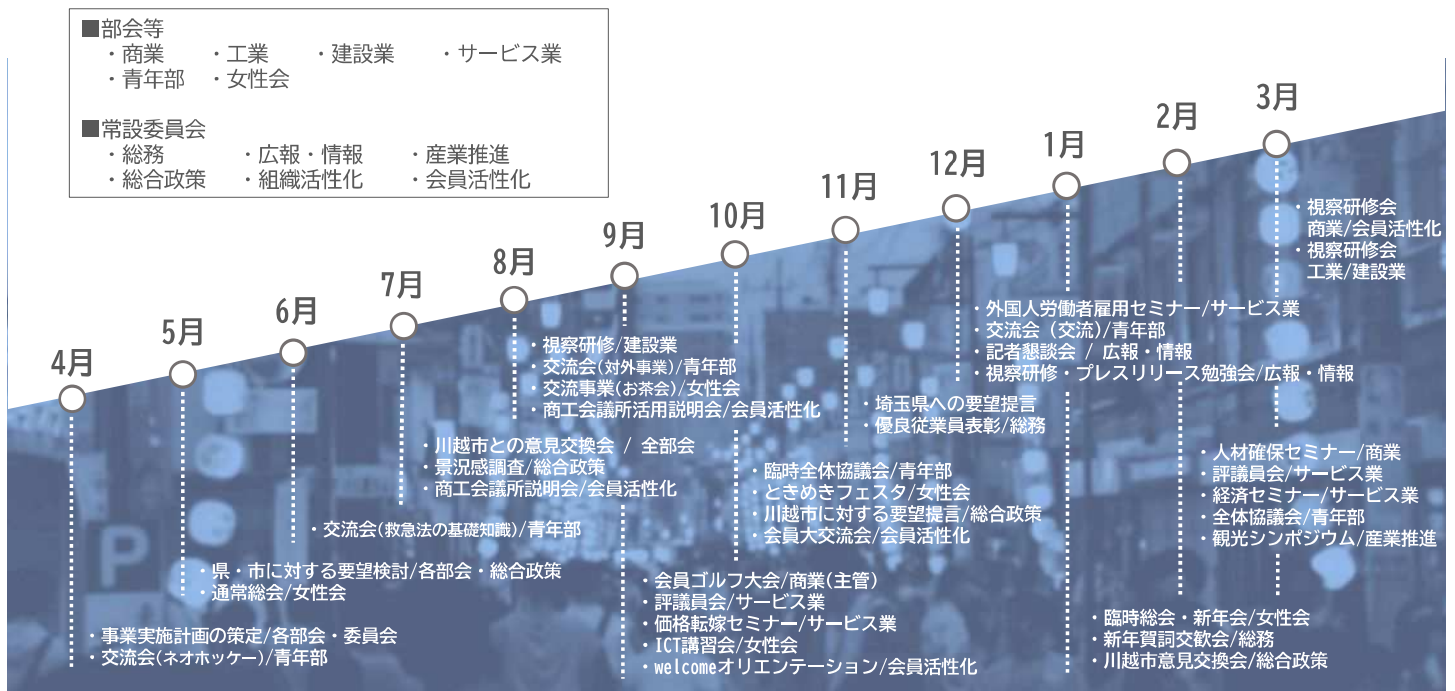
■部会等
・商業　・工業　・建設業　・サービス業
・青年部　・女性会

■常設委員会
・総務　・広報・情報　・産業推進
・総合政策　・組織活性化　・会員活性化

4月
・事業実施計画の策定/各部会・委員会
・交流会(ネオホッケー)/青年部

5月
・県・市に対する要望検討/各部会・総合政策
・通常総会/女性会

6月
・交流会(救急法の基礎知識)/青年部

7月
・川越市との意見交換会 / 全部会
・景況感調査/総合政策
・商工会議所説明会/会員活性化

8月
・視察研修/建設業
・交流会(対外事業)/青年部
・交流事業(お茶会)/女性会
・商工会議所活用説明会/会員活性化

9月
・会員ゴルフ大会/商業(主管)
・評議員会/サービス業
・価格転嫁セミナー/サービス業
・ICT講習会/女性会
・welcomeオリエンテーション/会員活性化

10月
・臨時全体協議会/青年部
・ときめきフェスタ/女性会
・川越市に対する要望提言/総合政策
・会員大交流会/会員活性化

11月
・埼玉県への要望提言
・優良従業員表彰/総務

12月
・外国人労働者雇用セミナー/サービス業
・交流会（交流）/青年部
・記者懇談会 / 広報・情報
・視察研修・プレスリリース勉強会/広報・情報

1月
・臨時総会・新年会/女性会
・新年賀詞交歓会/総務
・川越市意見交換会/総合政策

2月
・人材確保セミナー/商業
・評議員会/サービス業
・経済セミナー/サービス業
・全体協議会/青年部
・観光シンポジウム/産業推進

3月
・視察研修会
商業/会員活性化
・視察研修会
工業/建設業